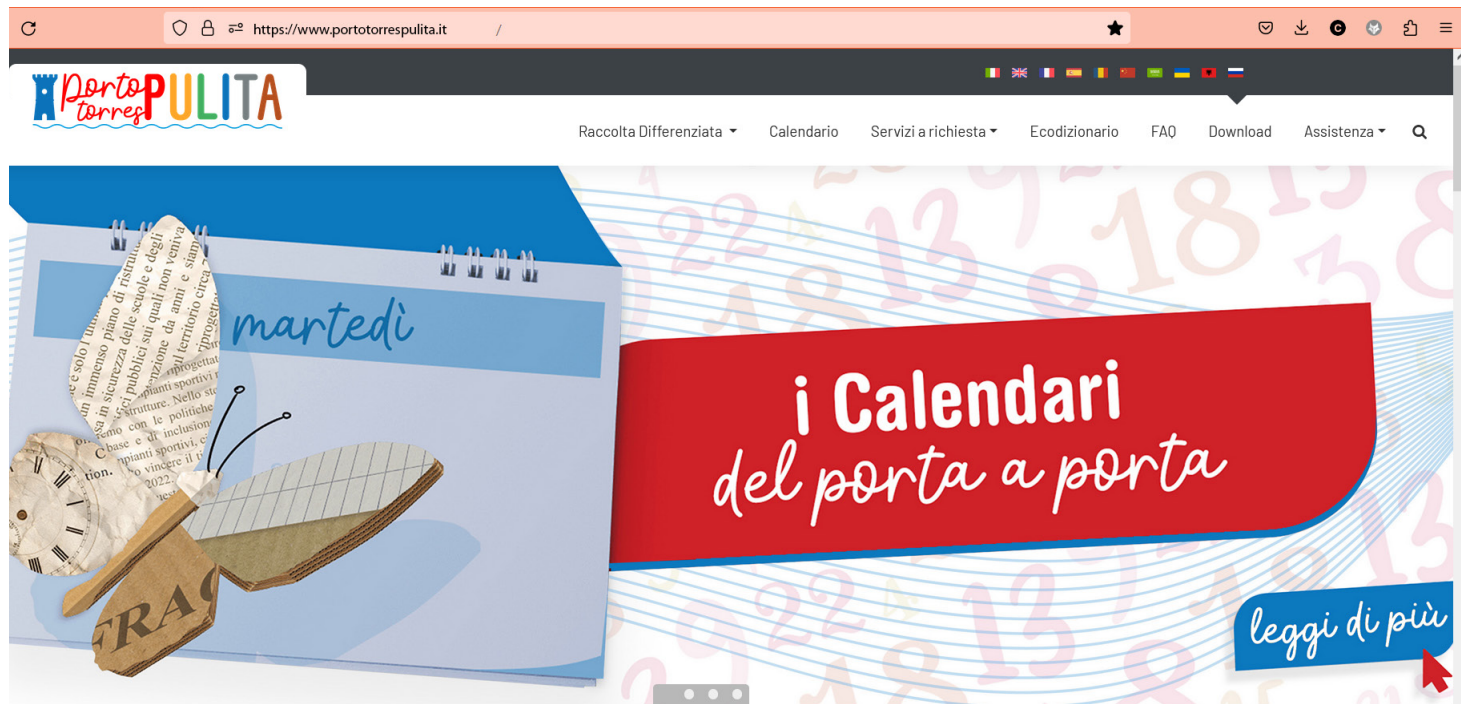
https://www.portotorrespulita.it /

Porto Torres PULITA

Raccolta Differenziata Calendario Servizi a richiesta Ecodizionario FAQ Download Assistenza

martedì

i Calendari
del porta a porta

leggi di più